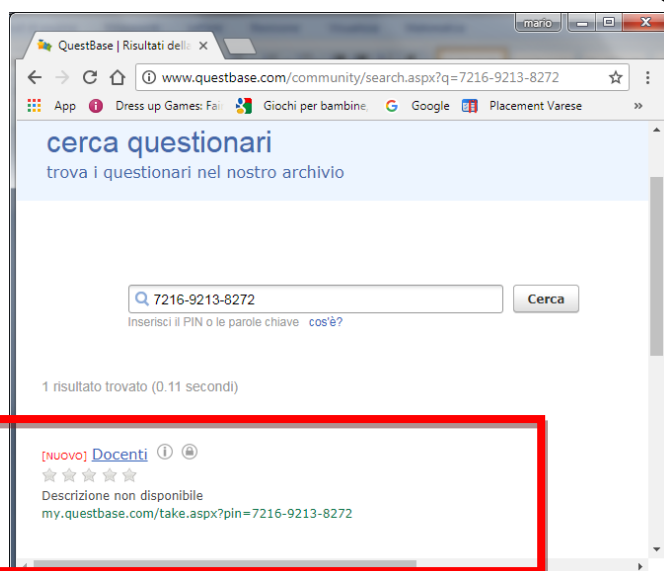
mario

QuestBase | Risultati della

www.questbase.com/community/search.aspx?q=7216-9213-8272

App Dress up Games: Fa Giochi per bambine, Google Placement Varese »

cerca questionari

trova i questionari nel nostro archivio

7216-9213-8272

Cerca

Inserisci il PIN o le parole chiave cos'è?

1 risultato trovato (0.11 secondi)

[NUOVO] Docenti

Descrizione non disponibile

my.questbase.com/take.aspx?pin=7216-9213-8272